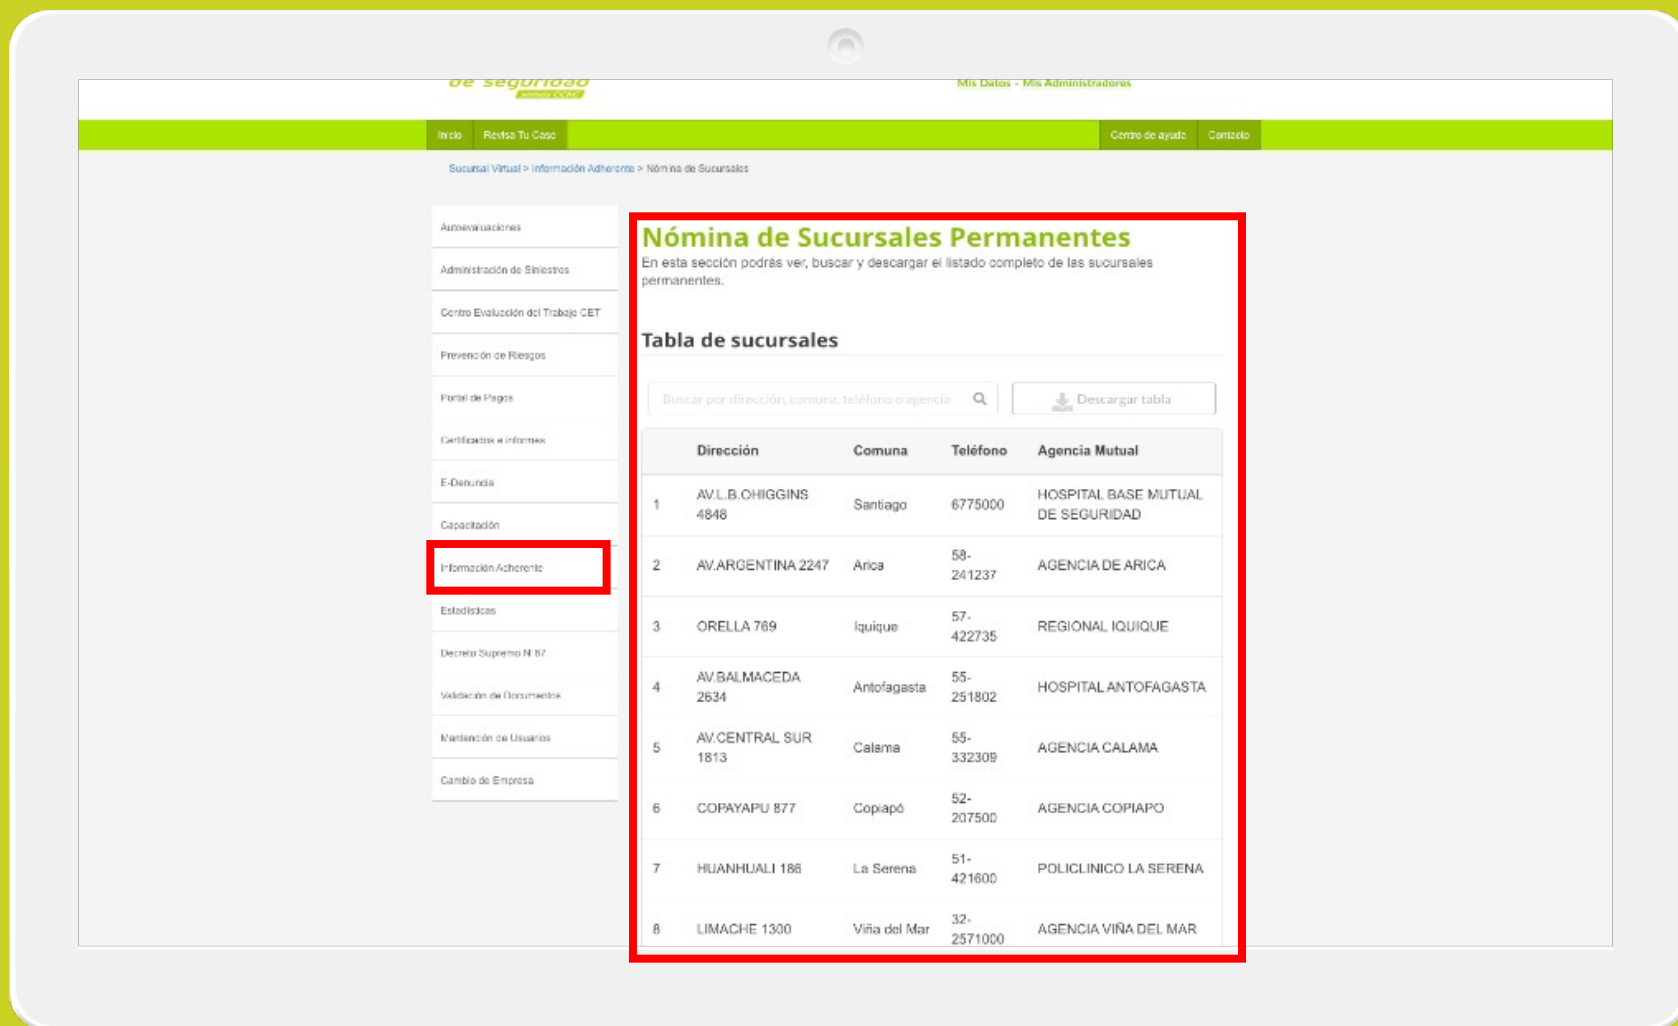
de seguridad

Mis Datos - Mis Administradores

Inicio Revisa Tu Caso Centro de ayuda Contacto

Sucursal Virtual > Información Adherente > Nómina de Sucursales

Autoevaluaciones
Administración de Siniestros
Centro Evaluación del Trabajo CET
Prevención de Riesgos
Portal de Pagos
Certificados e informes
E-Denuncia
Capacitación
Información Adherente
Estadísticas
Decreto Supremo N 67
Validación de Documentos
Mantención de Usuarios
Cambio de Empresa

Nómina de Sucursales Permanentes

En esta sección podrás ver, buscar y descargar el listado completo de las sucursales permanentes.

Tabla de sucursales

Buscar por dirección, comuna, teléfono o agencia

Descargar tabla

| | Dirección | Comuna | Teléfono | Agencia Mutual |
|---|---|---|---|---|
| 1 | AV.L.B.OHIGGINS 4848 | Santiago | 6775000 | HOSPITAL BASE MUTUAL DE SEGURIDAD |
| 2 | AV.ARGENTINA 2247 | Arica | 58-241237 | AGENCIA DE ARICA |
| 3 | ORELLA 769 | Iquique | 57-422735 | REGIONAL IQUIQUE |
| 4 | AV.BALMACEDA 2634 | Antofagasta | 55-251802 | HOSPITAL ANTOFAGASTA |
| 5 | AV.CENTRAL SUR 1813 | Calama | 55-332309 | AGENCIA CALAMA |
| 6 | COPAYAPU 877 | Copiapó | 52-207500 | AGENCIA COPIAPO |
| 7 | HUANHUALI 186 | La Serena | 51-421600 | POLICLINICO LA SERENA |
| 8 | LIMACHE 1300 | Viña del Mar | 32-2571000 | AGENCIA VIÑA DEL MAR |